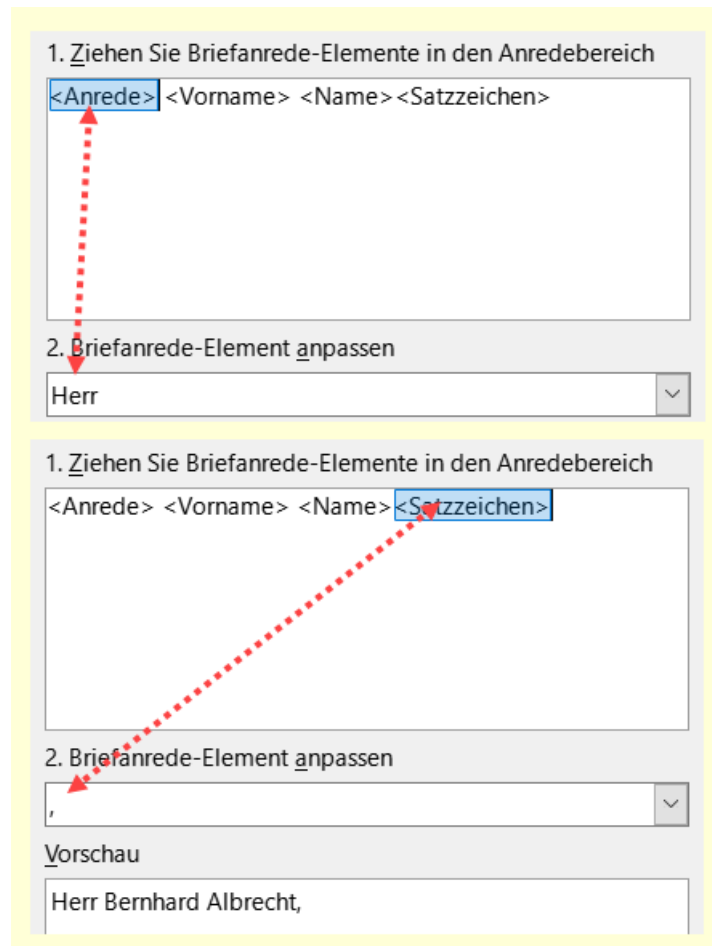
1. Ziehen Sie Briefanrede-Elemente in den Anredebereich

<Anrede> <Vorname> <Name><Satzzeichen>

2. Briefanrede-Element anpassen

Herr

1. Ziehen Sie Briefanrede-Elemente in den Anredebereich

<Anrede> <Vorname> <Name><Satzzeichen>

2. Briefanrede-Element anpassen

,

Vorschau

Herr Bernhard Albrecht,